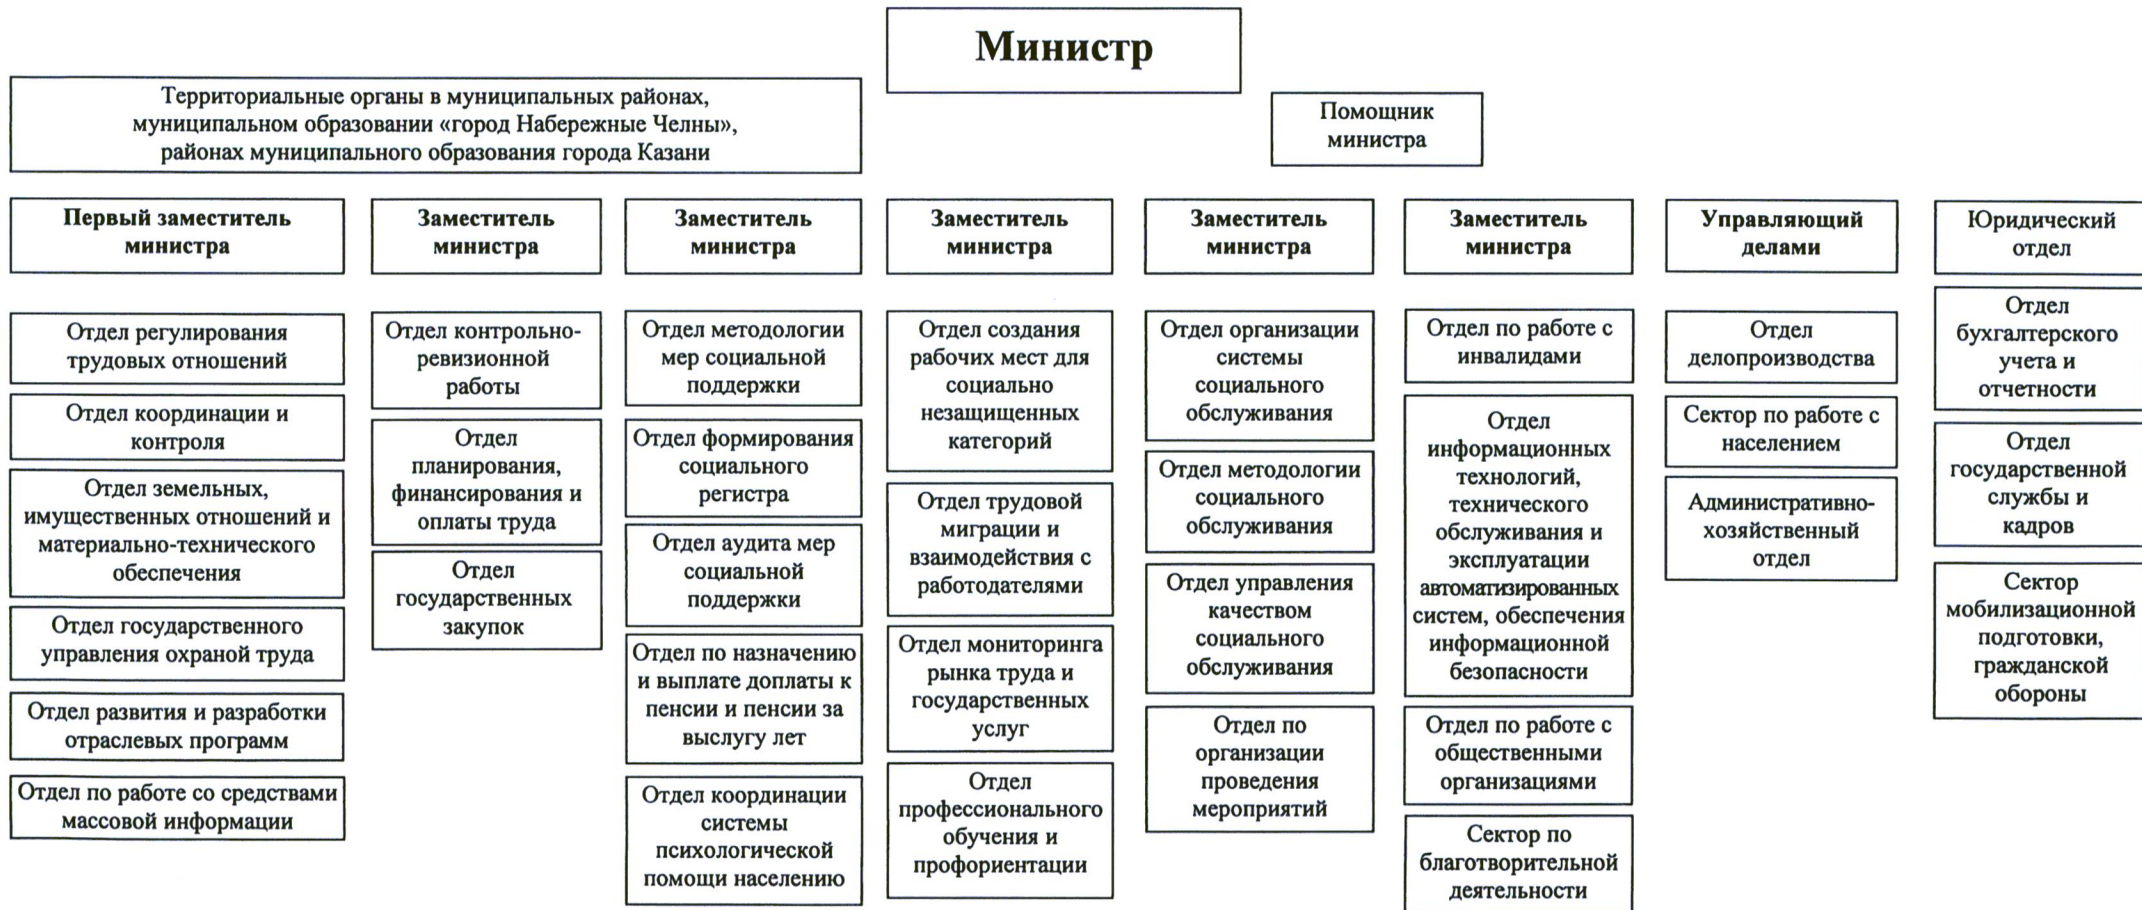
Министр

Территориальные органы в муниципальных районах, муниципальном образовании «город Набережные Челны», районах муниципального образования города Казани

Помощник министра

Первый заместитель министра

Отдел регулирования трудовых отношений

Отдел координации и контроля

Отдел земельных, имущественных отношений и материально-технического обеспечения

Отдел государственного управления охраной труда

Отдел развития и разработки отраслевых программ

Отдел по работе со средствами массовой информации

Заместитель министра

Отдел контрольно-ревизионной работы

Отдел планирования, финансирования и оплаты труда

Отдел государственных закупок

Заместитель министра

Отдел методологии мер социальной поддержки

Отдел формирования социального регистра

Отдел аудита мер социальной поддержки

Отдел по назначению и выплате доплаты к пенсии и пенсии за выслугу лет

Отдел координации системы психологической помощи населению

Заместитель министра

Отдел создания рабочих мест для социально незащищенных категорий

Отдел трудовой миграции и взаимодействия с работодателями

Отдел мониторинга рынка труда и государственных услуг

Отдел профессионального обучения и профориентации

Заместитель министра

Отдел организации системы социального обслуживания

Отдел методологии социального обслуживания

Отдел управления качеством социального обслуживания

Отдел по организации проведения мероприятий

Заместитель министра

Отдел по работе с инвалидами

Отдел информационных технологий, технического обслуживания и эксплуатации автоматизированных систем, обеспечения информационной безопасности

Отдел по работе с общественными организациями

Сектор по благотворительной деятельности

Управляющий делами

Отдел делопроизводства

Сектор по работе с населением

Административно-хозяйственный отдел

Юридический отдел

Отдел бухгалтерского учета и отчетности

Отдел государственной службы и кадров

Сектор мобилизационной подготовки, гражданской обороны